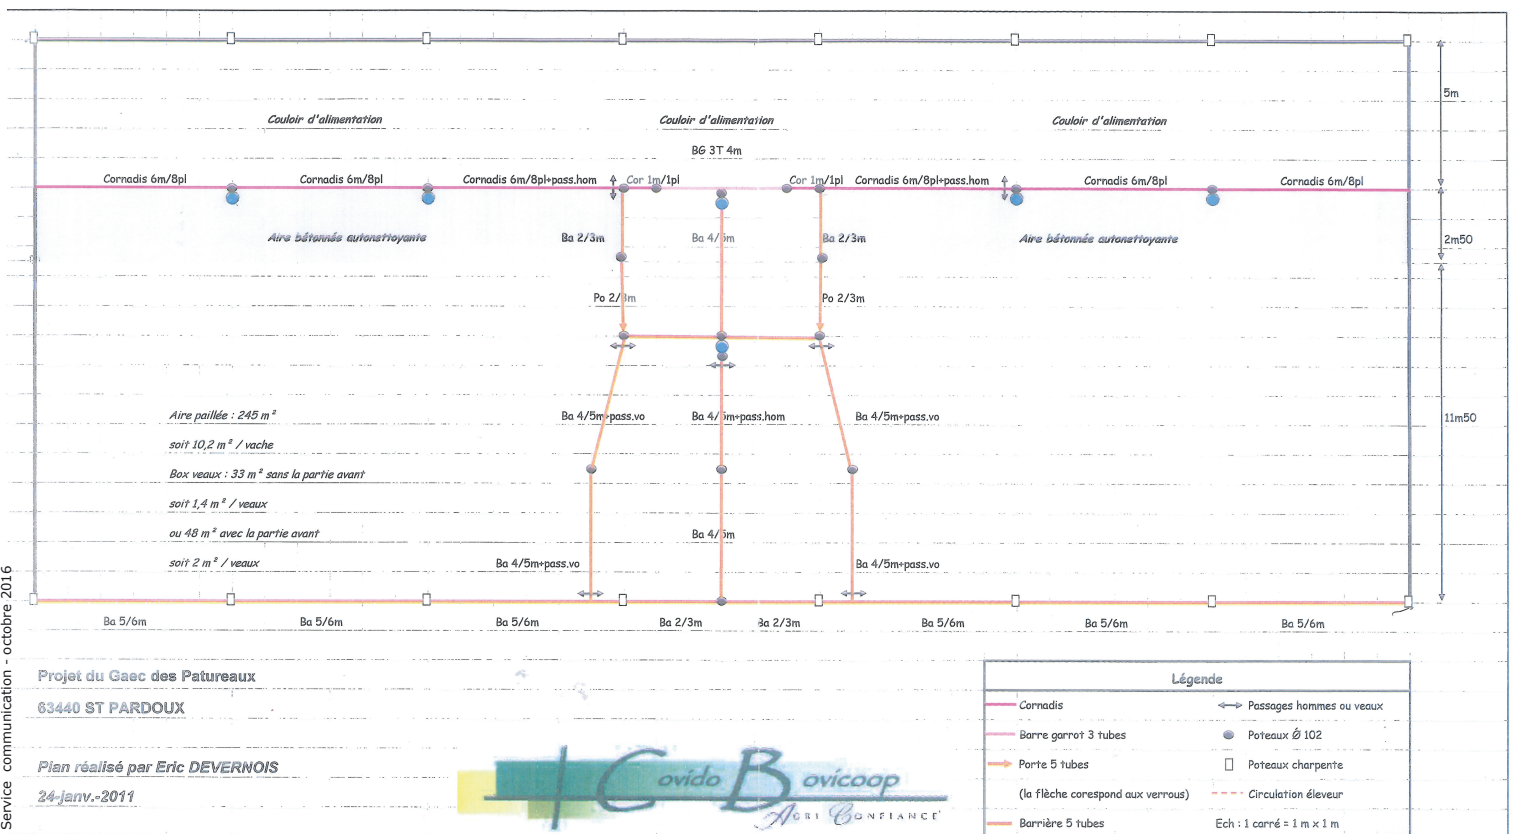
5m

Couloir d'alimentation

Couloir d'alimentation

Couloir d'alimentation

BG 3T 4m

Cornadis 6m/8pl

Cornadis 6m/8pl

Cornadis 6m/8pl+pass.hom

Cor 1m/1pl

Cor 1m/1pl

Cornadis 6m/8pl+pass.hom

Cornadis 6m/8pl

Cornadis 6m/8pl

Aire bétonnée autonettoyante

Ba 2/3m

Ba 4/5m

Ba 2/3m

Aire bétonnée autonettoyante

2m50

Po 2/3m

Po 2/3m

Aire paillée : 245 m²

soit 10,2 m² / vache

Box veaux : 33 m² sans la partie avant

soit 1,4 m² / veaux

ou 48 m² avec la partie avant

soit 2 m² / veaux

Ba 4/5m+pass.vo

Ba 4/5m+pass.hom

Ba 4/5m+pass.vo

11m50

Ba 4/5m

Ba 4/5m+pass.vo

Ba 4/5m+pass.vo

Ba 5/6m

Ba 5/6m

Ba 5/6m

Ba 2/3m

Ba 2/3m

Ba 5/6m

Ba 5/6m

Ba 5/6m

Service communication - octobre 2016

Projet du Gaec des Patureaux

63440 ST PARDOUX

Plan réalisé par Eric DEVERNOIS

24-janv.-2011

Covido Bovicoop
Agri Confiance

Légende

Cornadis

Passages hommes ou veaux

Barre garrot 3 tubes

Poteaux Ø 102

Porte 5 tubes

Poteaux charpente

(la flèche corespond aux verrous)

Circulation éleveur

Barrière 5 tubes

Ech : 1 carré = 1 m x 1 m